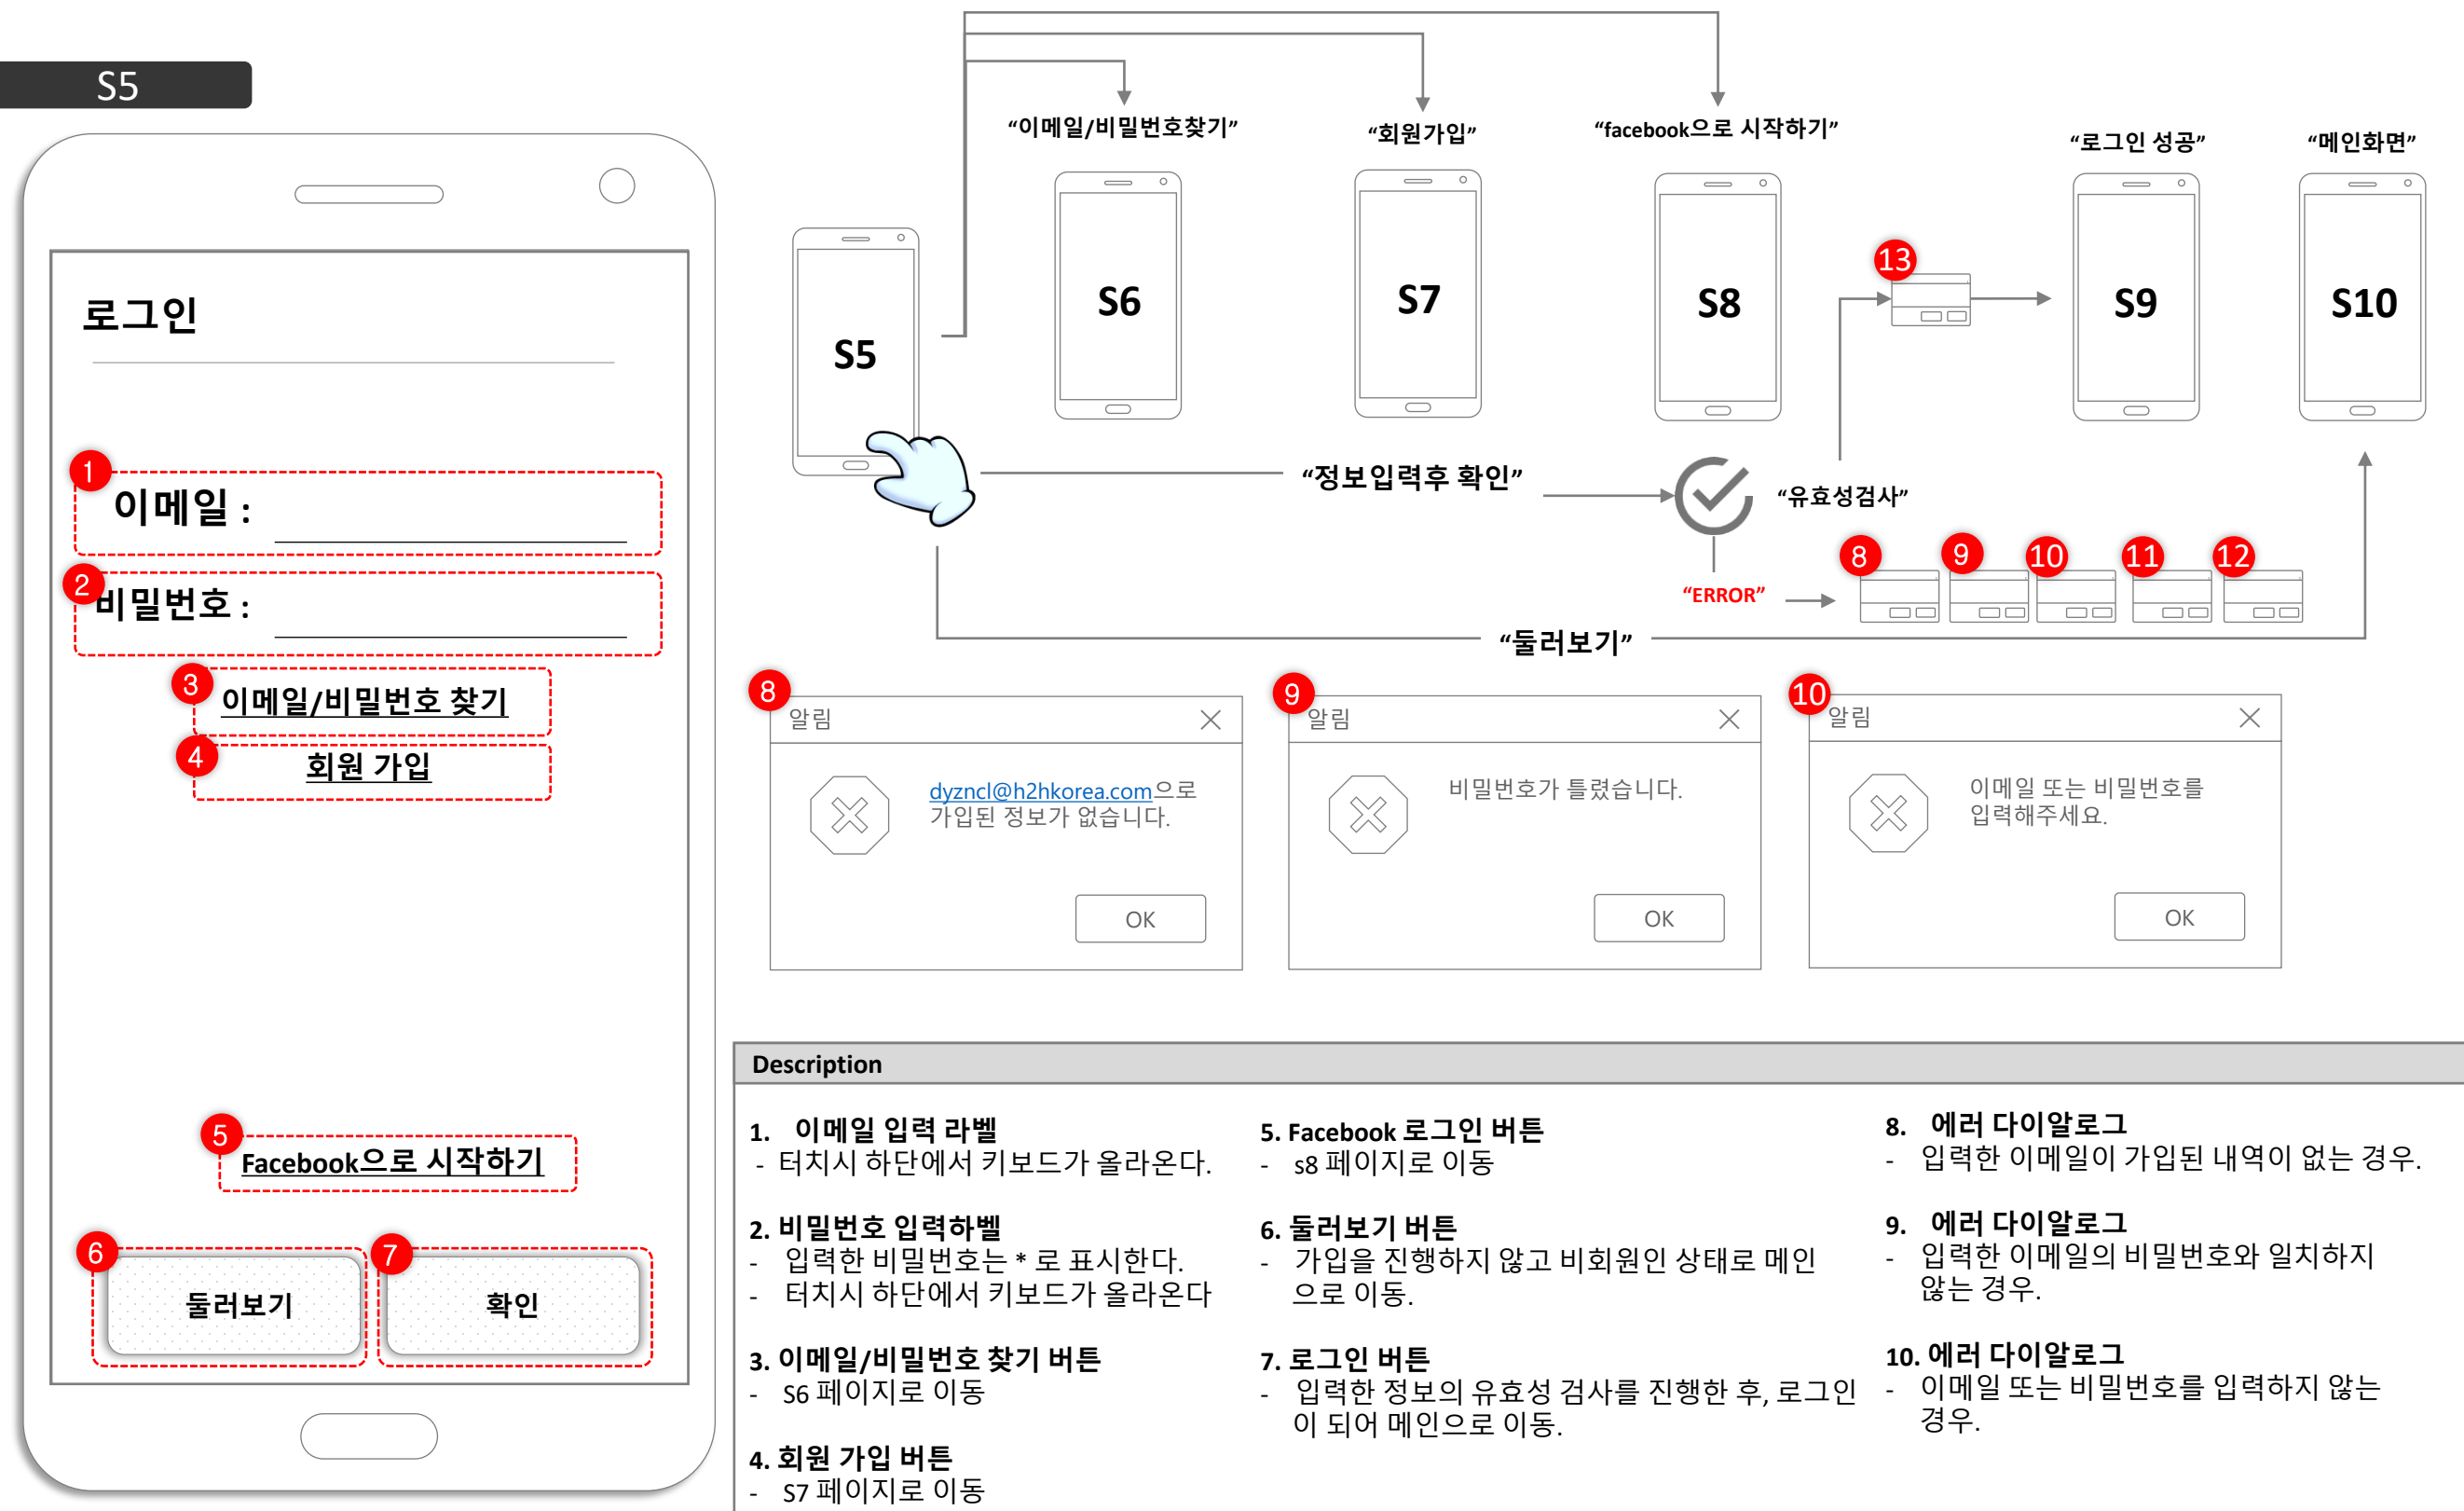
S5

로그인

1
이메일 :

2
비밀번호 :

3
이메일/비밀번호 찾기

4
회원 가입

5
Facebook으로 시작하기

6
둘러보기

7
확인

“이메일/비밀번호찾기”

“회원가입”

“facebook으로 시작하기”

“로그인 성공”

“메인화면”

S5

S6

S7

S8

13

S9

S10

“정보입력후 확인”

“유효성검사”

“ERROR”

8 9 10 11 12

“둘러보기”

8
알림
dyzncl@h2hkorea.com으로 가입된 정보가 없습니다.
OK

9
알림
비밀번호가 틀렸습니다.
OK

10
알림
이메일 또는 비밀번호를 입력해주세요.
OK

Description

1. 이메일 입력 라벨
- 터치시 하단에서 키보드가 올라온다.

2. 비밀번호 입력하벨
- 입력한 비밀번호는 * 로 표시한다.
- 터치시 하단에서 키보드가 올라온다

3. 이메일/비밀번호 찾기 버튼
- S6 페이지로 이동

4. 회원 가입 버튼
- S7 페이지로 이동

5. Facebook 로그인 버튼
- s8 페이지로 이동

6. 둘러보기 버튼
- 가입을 진행하지 않고 비회원인 상태로 메인으로 이동.

7. 로그인 버튼
- 입력한 정보의 유효성 검사를 진행한 후, 로그인이 되어 메인으로 이동.

8. 에러 다이알로그
- 입력한 이메일이 가입된 내역이 없는 경우.

9. 에러 다이알로그
- 입력한 이메일의 비밀번호와 일치하지 않는 경우.

10. 에러 다이알로그
- 이메일 또는 비밀번호를 입력하지 않는 경우.